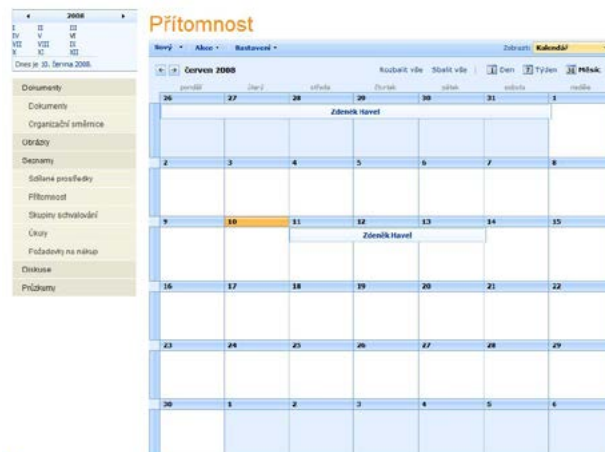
2008

I II III
IV V VI
VII VIII IX
X XI XII

Dnes je 10. června 2008.

Dokumenty
Dokumenty
Organizační směrnice
Obrázky
Seznamy
Sdílené prostředky
Přítomnost
Skupiny schvalování
Úkoly
Požadavky na nákup
Diskuse
Průzkumy

Přítomnost

Nový • Akce • Nastavení •

Zobrazit: Kalendář

červen 2008

Rozbalit vše Sbalit vše | Den Týden Měsíc

| pondělí | úterý | středa | čtvrtek | pátek | sobota | neděle |
|---|---|---|---|---|---|---|
| 26 | 27 | 28 | 29 | 30 | 31 | 1 |
| Zdeněk Havel | | | | | | |
| 2 | 3 | 4 | 5 | 6 | 7 | 8 |
| 9 | 10 | 11 | 12 | 13 | 14 | 15 |
| | | Zdeněk Havel | | | | |
| 16 | 17 | 18 | 19 | 20 | 21 | 22 |
| 23 | 24 | 25 | 26 | 27 | 28 | 29 |
| 30 | 1 | 2 | 3 | 4 | 5 | 6 |